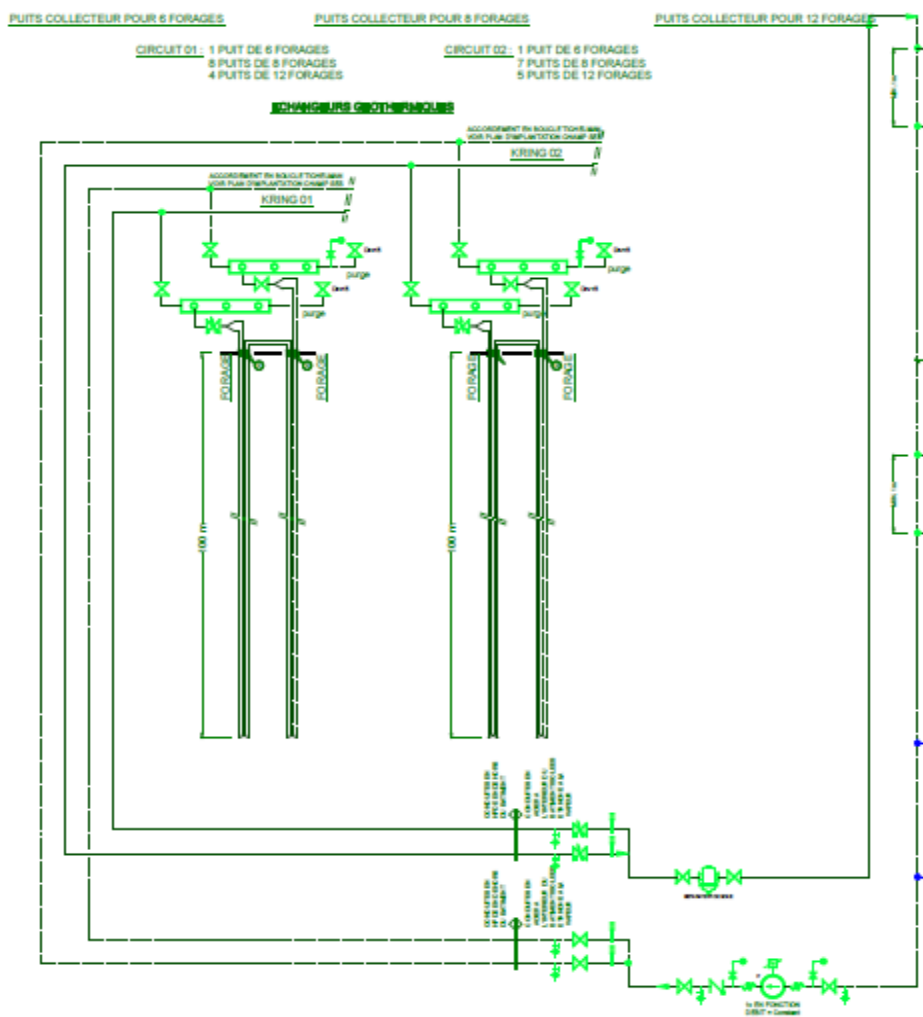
PUITS COLLECTEUR POUR 6 FORAGES

PUITS COLLECTEUR POUR 8 FORAGES

PUITS COLLECTEUR POUR 12 FORAGES

CIRCUIT 01 : 1 PUIT DE 6 FORAGES
8 PUITS DE 8 FORAGES
4 PUITS DE 12 FORAGES

CIRCUIT 02 : 1 PUIT DE 6 FORAGES
7 PUITS DE 8 FORAGES
5 PUITS DE 12 FORAGES

ECHANGEURS GEOTHERMIQUES

ACCORDEMENT EN BOUCLE TICHELMAN
VOIR PLAN D'IMPLANTATION CHAMP SEB

KRING 02

ACCORDEMENT EN BOUCLE TICHELMAN
VOIR PLAN D'IMPLANTATION CHAMP SEB

KRING 01

purge

purge

purge

purge

FORAGE

FORAGE

FORAGE

FORAGE

100 m

100 m

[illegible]

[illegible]